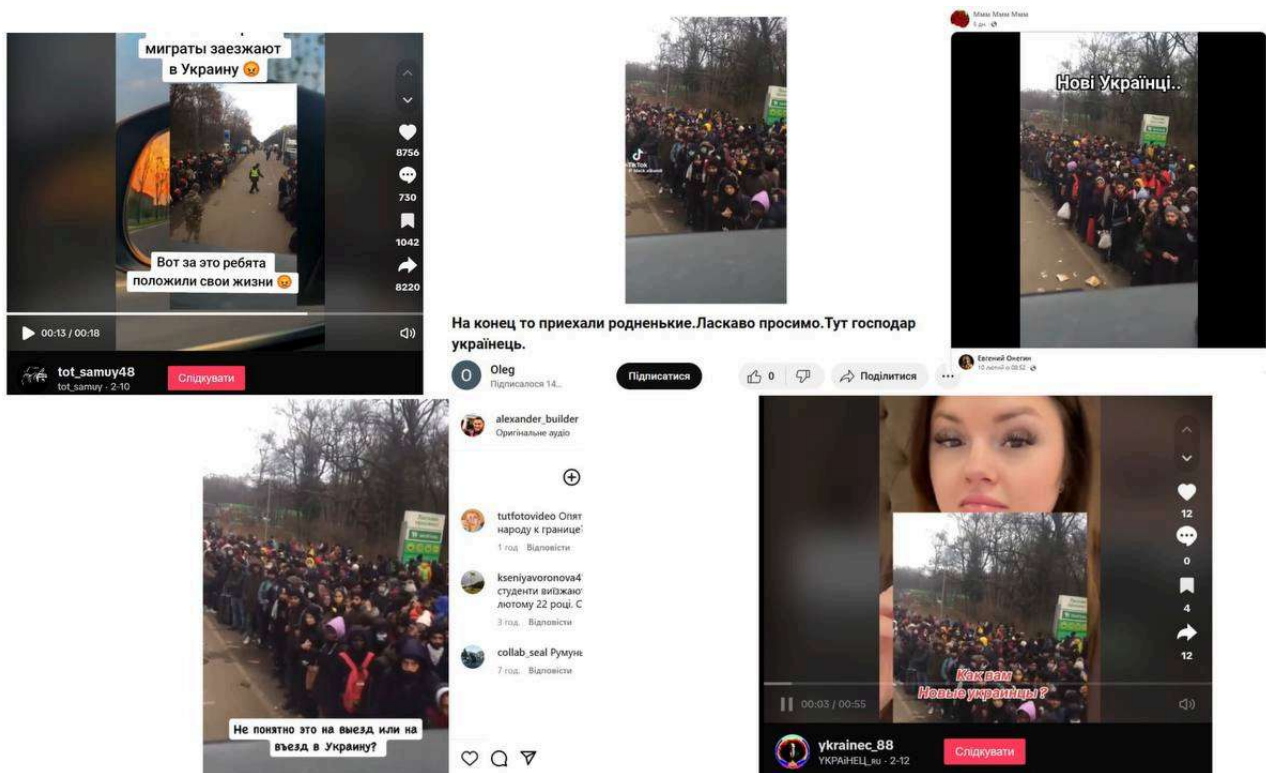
миграты заезжают в Украину 😡

8756
730
1042
8220

Вот за это ребята положили свои жизни 😡

00:13 / 00:18

tot_samuy48
tot_samuy · 2-10
Слідкувати

TikTok

На конец то приехали родненькие.Ласкаво просимо.Тут господар українець.

O
Oleg
Підписалося 14...
Підписатися
0
Поділитися
...

Мими Мими Мими
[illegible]

Нові Українці..

Евгений Онегин
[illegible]

alexander_builder
Оригінальне аудіо

tutfotovideo Опят народу к границе
1 год Відповісти

kseniyavoronova4 студенти виїжают лютому 22 році. С
3 год. Відповісти

collab_seal Румун
7 год. Відповісти

Не понятно это на выезд или на въезд в Украину?

12
0
4
12

Как вам Новые украинцы?

00:03 / 00:55

ykrainec_88
УКРАiНЕЦ_ru · 2-12
Слідкувати